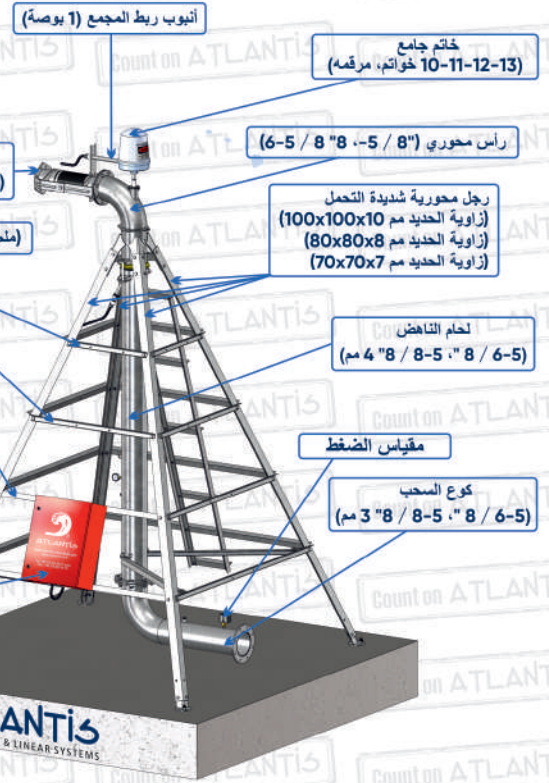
أنبوب ربط المجمع (1 بوصة)

خاتم جامع
(13-12-11-10 خواتم، مرقمه)

رأس محوري ("8 / 5-، "8 / 5-6)

رجل محورية شديدة التحمل
(زاوية الحديد مم 100x100x10)
(زاوية الحديد مم 80x80x8)
(زاوية الحديد مم 70x70x7)

لحام الناهض
(5-6 / 8 "، 5-8 / 8" 4 مم)

مقياس الضغط

كوع السحب
(5-6 / 8 "، 5-8 / 8" 3 مم)

(

(ملـ

ATLANTIS

ANTIS
& LINEAR SYSTEMS

Count on ATLANTIS